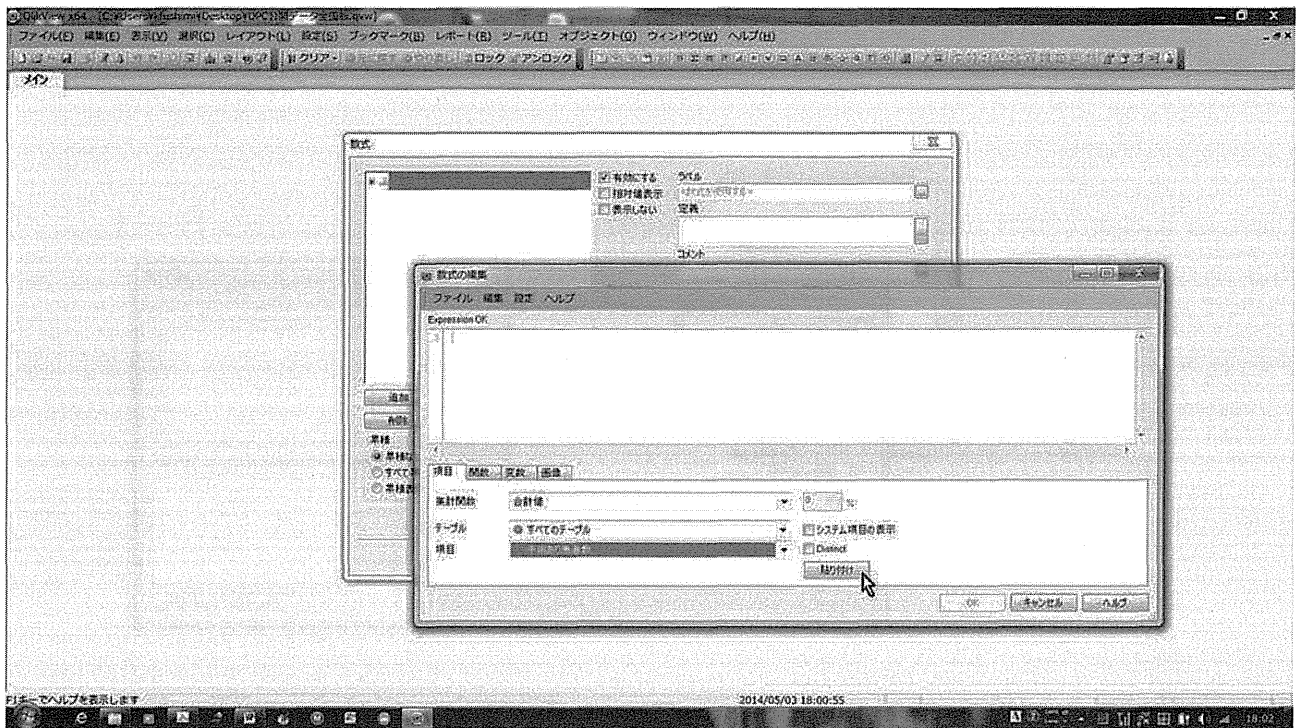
QlikView x64 - [C:¥Users¥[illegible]¥Desktop¥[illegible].qvw]

ファイル(F) 編集(E) 表示(V) 選択(C) レイアウト(L) 設定(S) ブックマーク(B) レポート(R) ツール(T) オブジェクト(O) ウィンドウ(W) ヘルプ(H)

クリア ロック アンロック

メイン

数式

有効にする
相対値表示
表示しない

ラベル
定義
コメント

追加
削除

累積
累積なし
すべて
累積表

数式の編集

ファイル 編集 設定 ヘルプ

Expression OK

1

項目 関数 変数 画像

集計関数 合計値
テーブル すべてのテーブル
項目

システム項目の表示
Distinct
貼り付け

OK キャンセル ヘルプ

F1キーでヘルプを表示します

2014/05/03 18:00:55

18:02